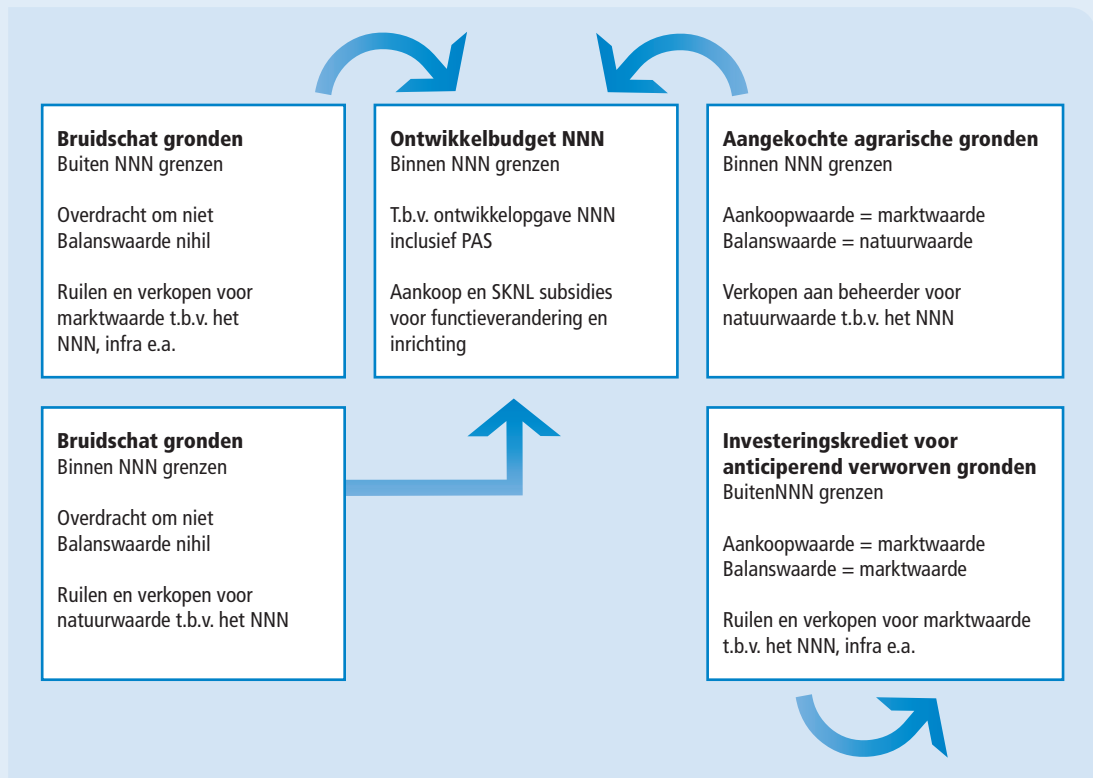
**Bruidschat gronden**
Buiten NNN grenzen

Overdracht om niet
Balanswaarde nihil

Ruilen en verkopen voor marktwaarde t.b.v. het NNN, infra e.a.

**Ontwikkelbudget NNN**
Binnen NNN grenzen

T.b.v. ontwikkelopgave NNN inclusief PAS

Aankoop en SKNL subsidies voor functieverandering en inrichting

**Aangekochte agrarische gronden**
Binnen NNN grenzen

Aankoopwaarde = marktwaarde
Balanswaarde = natuurwaarde

Verkopen aan beheerder voor natuurwaarde t.b.v. het NNN

**Bruidschat gronden**
Binnen NNN grenzen

Overdracht om niet
Balanswaarde nihil

Ruilen en verkopen voor natuurwaarde t.b.v. het NNN

**Investeringskrediet voor anticiperend verworven gronden**
BuitenNNN grenzen

Aankoopwaarde = marktwaarde
Balanswaarde = marktwaarde

Ruilen en verkopen voor marktwaarde t.b.v. het NNN, infra e.a.